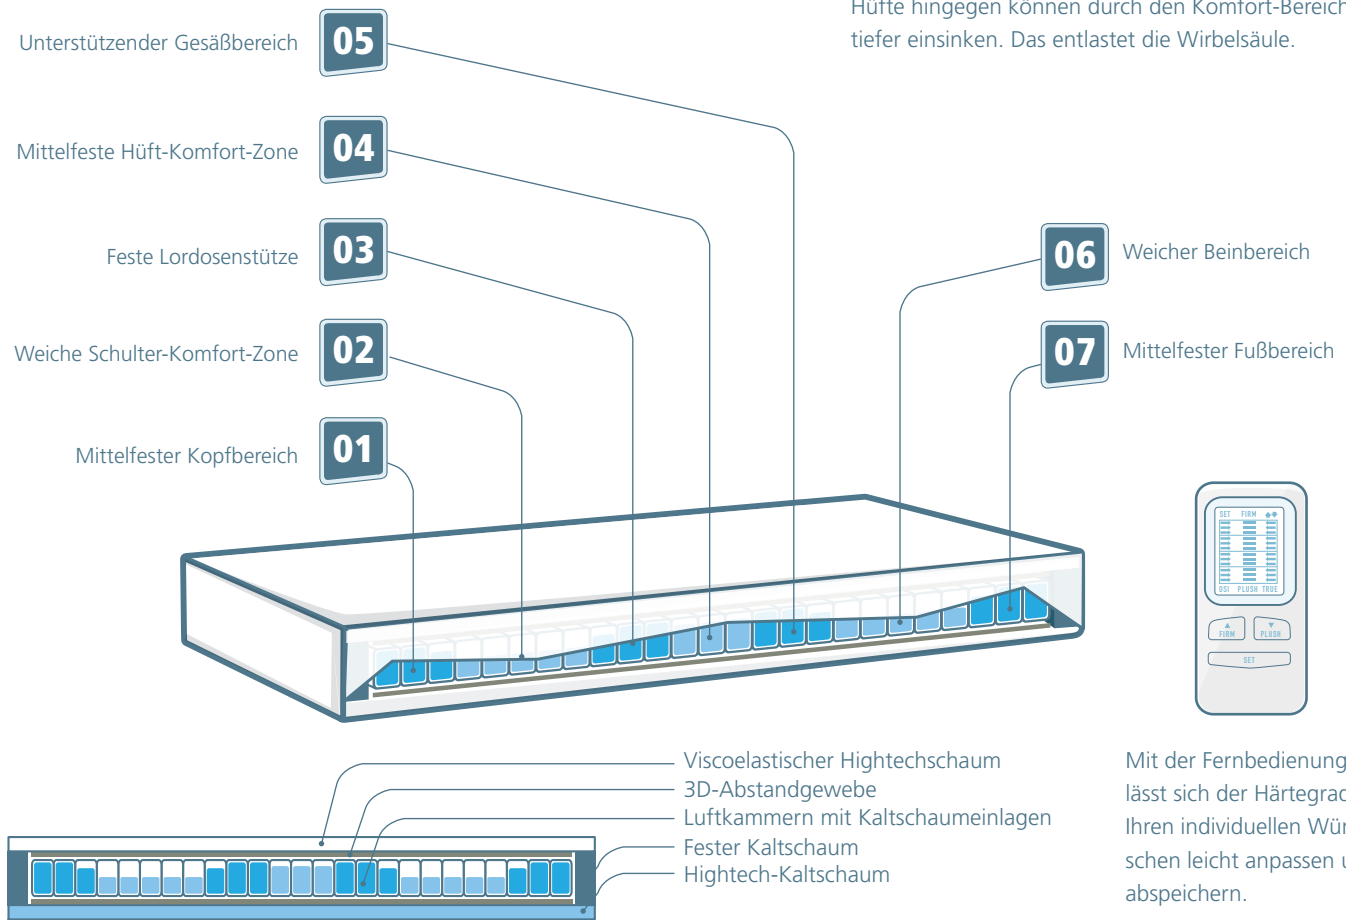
Hüfte hingegen können durch den Komfort-Bereich
tiefer einsinken. Das entlastet die Wirbelsäule.

Unterstützender Gesäßbereich 05

Mittelfeste Hüft-Komfort-Zone 04

Feste Lordosenstütze 03

Weiche Schulter-Komfort-Zone 02

Mittelfester Kopfbereich 01

06 Weicher Beinbereich

07 Mittelfester Fußbereich

SET FIRM
OSI PLUSH TRUE
FIRM PLUSH
SET

Viscoelastischer Hightechschaum
3D-Abstandgewebe
Luftkammern mit Kaltschaumeinlagen
Fester Kaltschaum
Hightech-Kaltschaum

Mit der Fernbedienung
lässt sich der Härtegrad
Ihren individuellen Wün
schen leicht anpassen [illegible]
abspeichern.